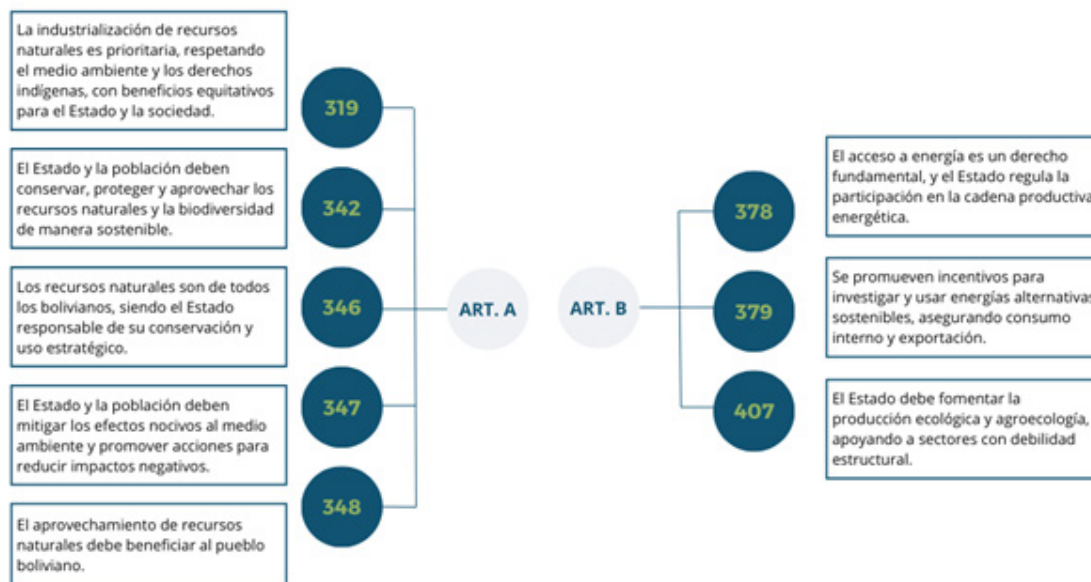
La industrialización de recursos naturales es prioritaria, respetando el medio ambiente y los derechos indígenas, con beneficios equitativos para el Estado y la sociedad.

319

El Estado y la población deben conservar, proteger y aprovechar los recursos naturales y la biodiversidad de manera sostenible.

342

Los recursos naturales son de todos los bolivianos, siendo el Estado responsable de su conservación y uso estratégico.

346

El Estado y la población deben mitigar los efectos nocivos al medio ambiente y promover acciones para reducir impactos negativos.

347

348

El aprovechamiento de recursos naturales debe beneficiar al pueblo boliviano.

ART. A

ART. B

378

El acceso a energía es un derecho fundamental, y el Estado regula la participación en la cadena productiva energética.

379

Se promueven incentivos para investigar y usar energías alternativas sostenibles, asegurando consumo interno y exportación.

407

El Estado debe fomentar la producción ecológica y agroecología, apoyando a sectores con debilidad estructural.